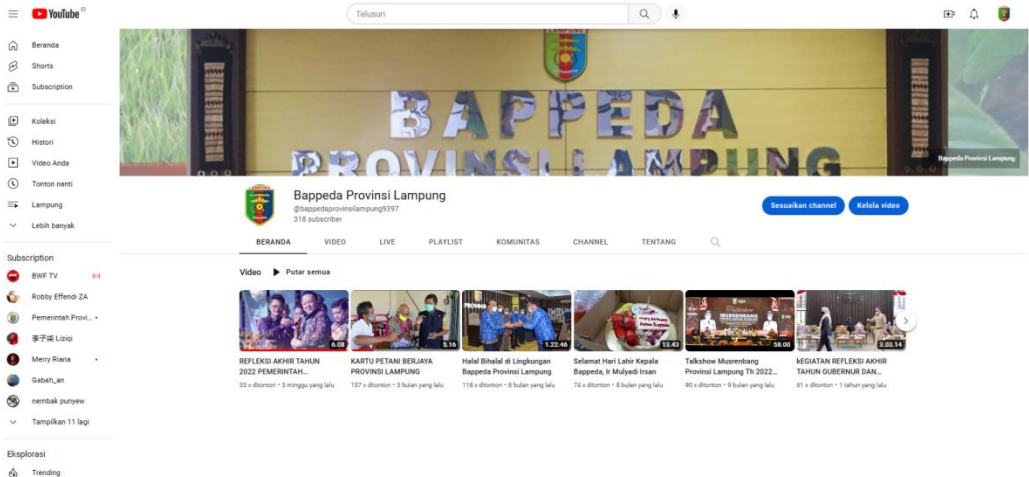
YouTube ID

Telusuri

Beranda
Shorts
Subscription

Koleksi
Histori
Video Anda
Tonton nanti
Lampung
Lebih banyak

Subscription
BWF TV
Robby Effendi ZA
Pemerintah Provi...
李子柒 Liziqi
Merry Riana
Gabah_an
nembak punyew
Tampilkan 11 lagi

Eksplorasi
Trending

BAPPEDA PROVINSI LAMPUNG

Bappeda Provinsi Lampung

Bappeda Provinsi Lampung
@bappedaprovinsilampung9397
318 subscriber

Sesuaikan channel
Kelola video

BERANDA VIDEO LIVE PLAYLIST KOMUNITAS CHANNEL TENTANG

Video Putar semua

6.08
REFLEKSI AKHIR TAHUN 2022 PEMERINTAH...
33 x ditonton • 3 minggu yang lalu

5.16
KARTU PETANI BERJAYA PROVINSI LAMPUNG
137 x ditonton • 3 bulan yang lalu

1.22.46
Halal Bihalal di Lingkungan Bappeda Provinsi Lampung
118 x ditonton • 8 bulan yang lalu

13.43
Selamat Hari Lahir Kepala Bappeda, Ir Mulyadi Irsan
74 x ditonton • 8 bulan yang lalu

58.00
Talkshow Musrenbang Provinsi Lampung Th 2022...
90 x ditonton • 9 bulan yang lalu

2.03.14
kEGIATAN REFLEKSI AKHIR TAHUN GUBERNUR DAN...
61 x ditonton • 1 tahun yang lalu